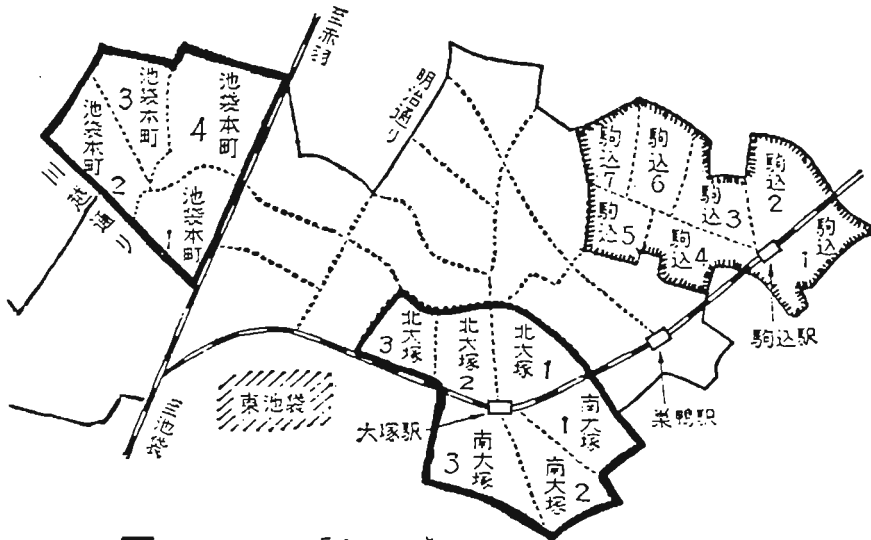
至赤羽

明治通り

池袋本町 3

池袋本町 4

池袋本町 2

池袋本町 1

三越通り

駒込 7

駒込 6

駒込 3

駒込 2

駒込 5

駒込 4

駒込 1

駒込駅

北大塚 3

北大塚 2

北大塚 1

東池袋

至池袋

大塚駅

南大塚 3

南大塚 1

南大塚 2

巣鴨駅